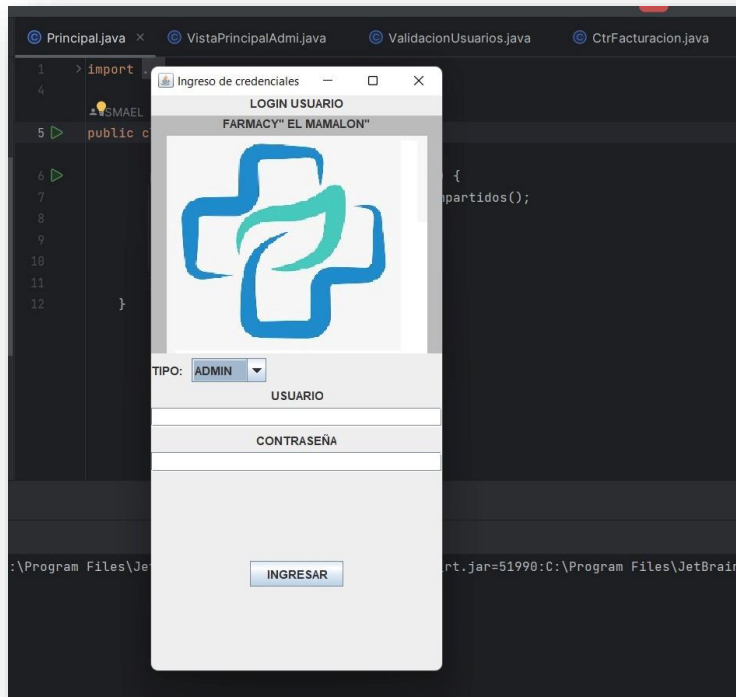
Principal.java × VistaPrincipalAdmi.java ValidacionUsuarios.java CtrFacturacion.java

1 > import
4
ISMAEL
5 public c
6 {
7 mpartidos();
8
9
10
11
12 }

Ingreso de credenciales

LOGIN USUARIO

FARMACY" EL MAMALON"

TIPO: ADMIN

USUARIO

CONTRASEÑA

INGRESAR

:\Program Files\Je rt.jar=51990:C:\Program Files\JetBrain